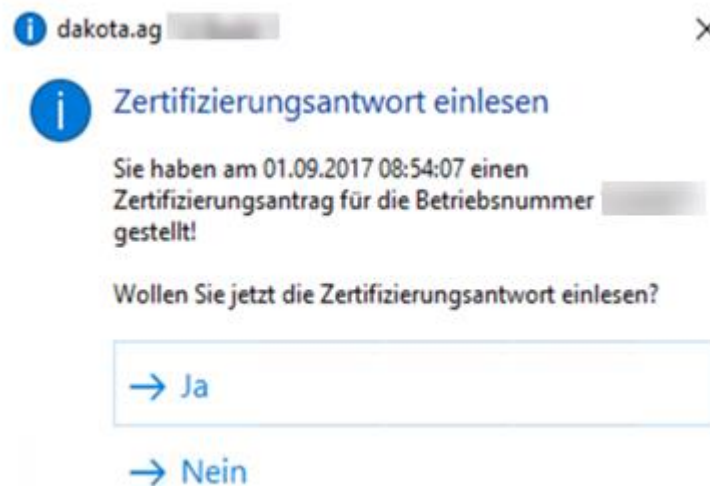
dakota.ag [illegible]

×

Zertifizierungsantwort einlesen

Sie haben am 01.09.2017 08:54:07 einen Zertifizierungsantrag für die Betriebsnummer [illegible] gestellt!

Wollen Sie jetzt die Zertifizierungsantwort einlesen?

→ Ja

→ Nein